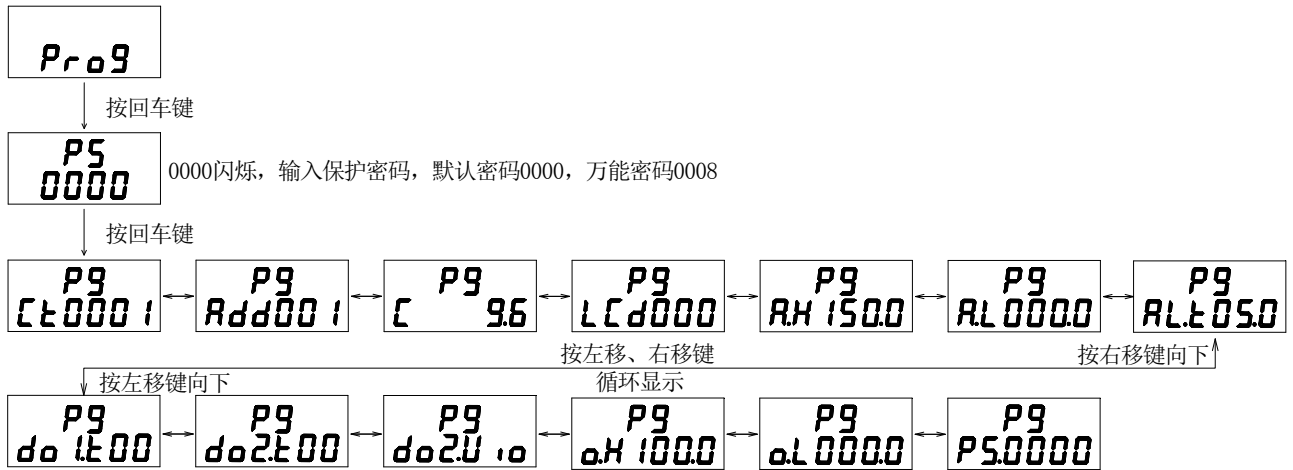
Prog

按回车键

PS
0000

0000闪烁，输入保护密码，默认密码0000，万能密码0008

按回车键

PG
Ct0001

PG
Add001

PG
C 9.6

PG
LCd000

PG
A.H 150.0

PG
A.L 000.0

PG
AL.t 05.0

按左移、右移键

按右移键向下

按左移键向下

循环显示

PG
do1.t00

PG
do2.t00

PG
do2.U10

PG
o.H 100.0

PG
o.L 000.0

PG
PS.0000